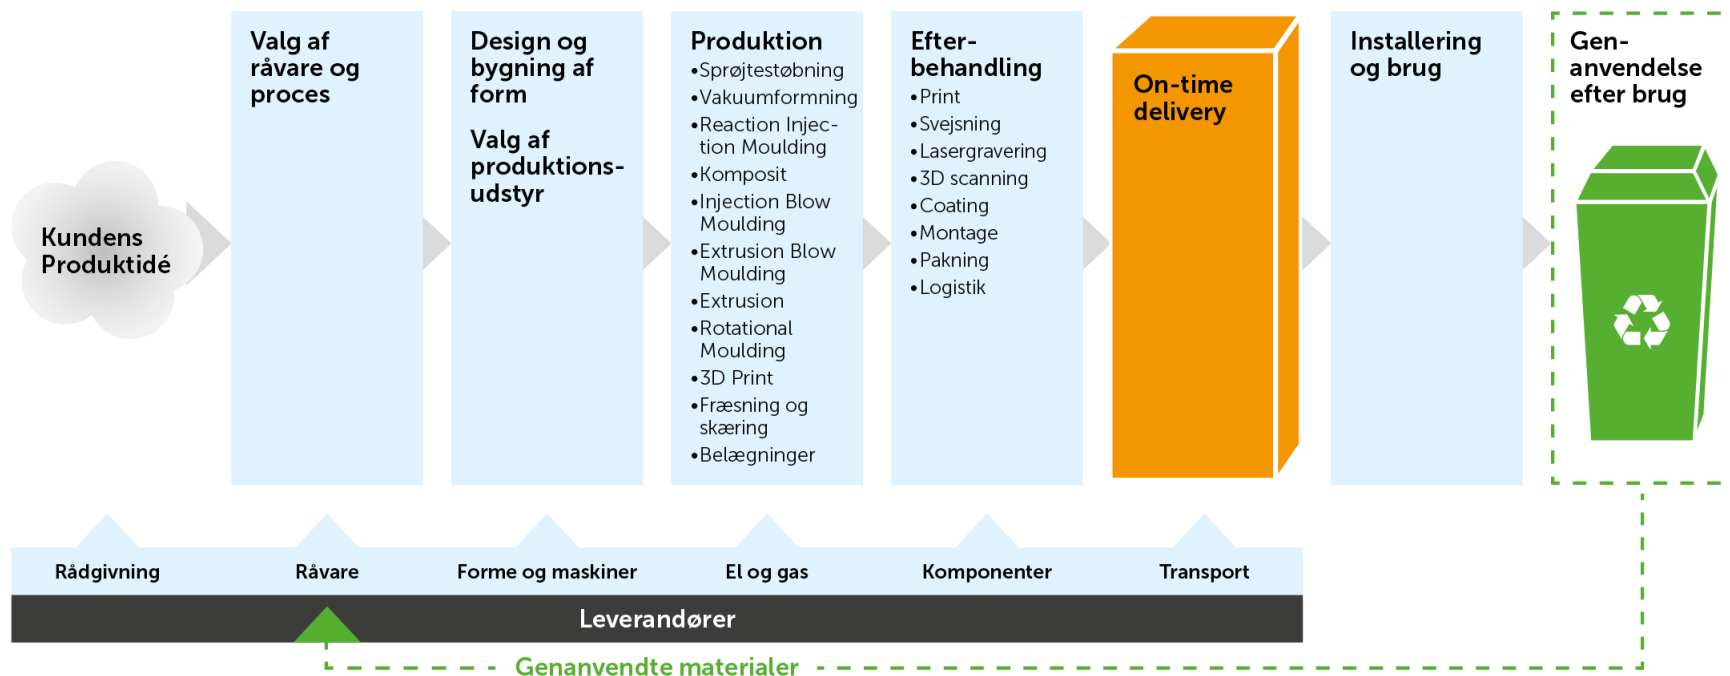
Kundens Produktidé

Valg af råvare og proces

Design og bygning af form

Valg af produktions-udstyr

Produktion
•Sprøjtestøbning
•Vakuumformning
•Reaction Injection Moulding
•Komposit
•Injection Blow Moulding
•Extrusion Blow Moulding
•Extrusion
•Rotational Moulding
•3D Print
•Fræsning og skæring
•Belægninger

Efter-behandling
•Print
•Svejsning
•Lasergravering
•3D scanning
•Coating
•Montage
•Pakning
•Logistik

On-time delivery

Installering og brug

Gen-anvendelse efter brug

Rådgivning
Råvare
Forme og maskiner
El og gas
Komponenter
Transport

Leverandører

Genanvendte materialer